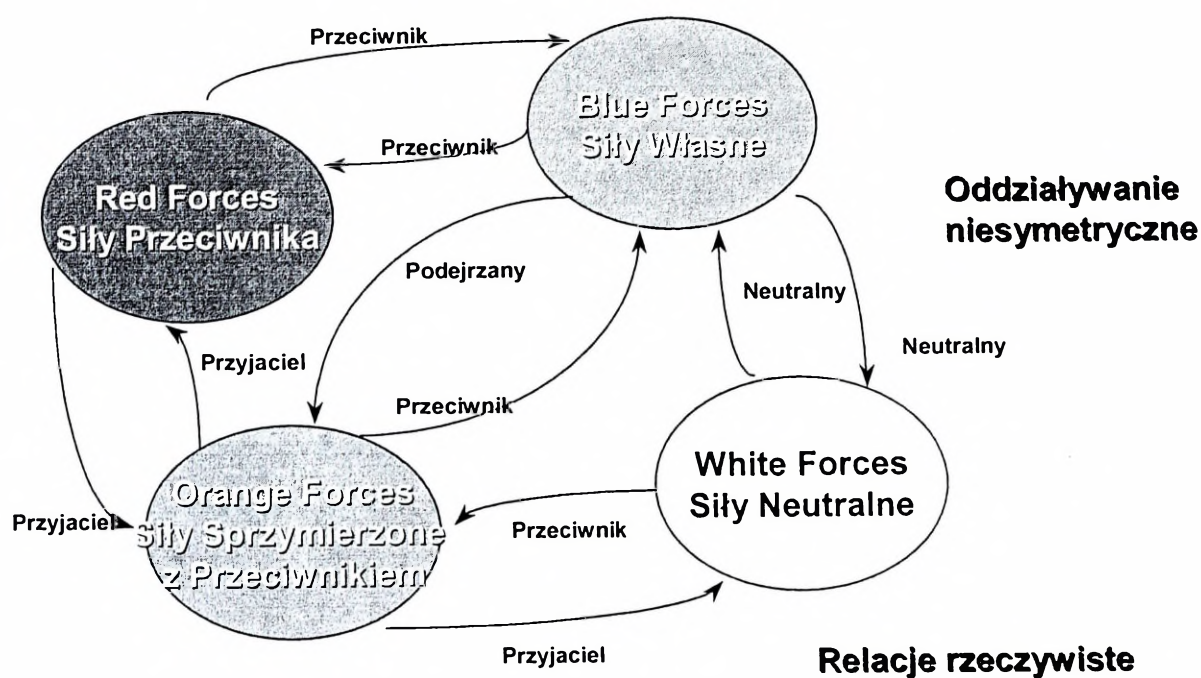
Przeciwnik

Blue Forces
Siły Własne

Przeciwnik

Red Forces
Siły Przeciwnika

Oddziaływanie
niesymetryczne

Podejrzany

Neutralny

Neutralny

Przyjaciel

Przeciwnik

White Forces
Siły Neutralne

Orange Forces
Siły Sprzymierzone
z Przeciwnikiem

Przyjaciel

Przeciwnik

Przyjaciel

Relacje rzeczywiste